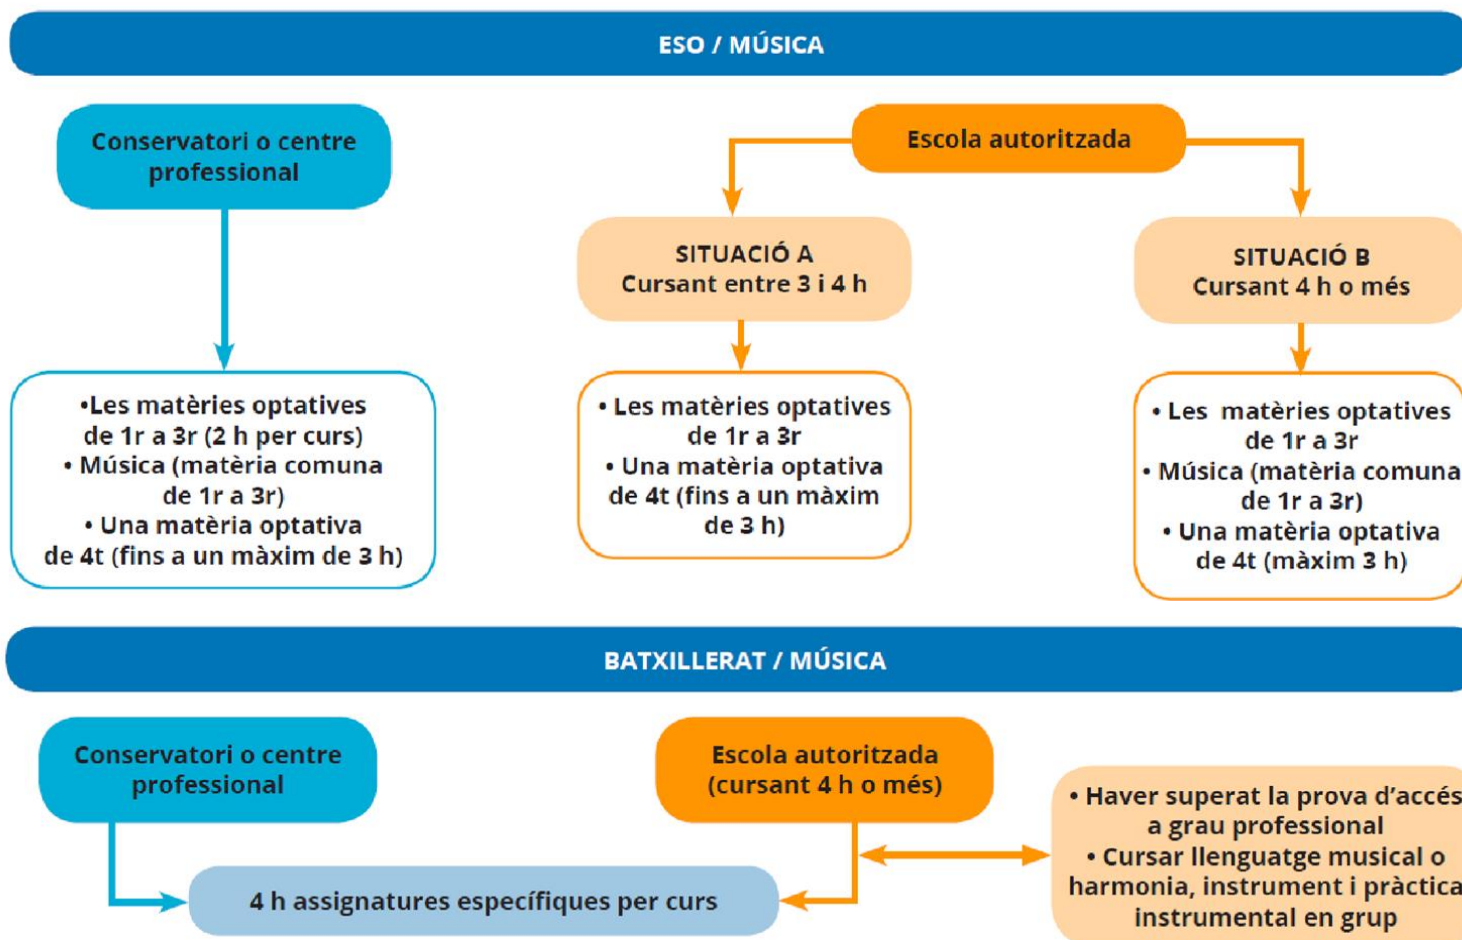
ESO / MÚSICA

Conservatori o centre professional

•Les matèries optatives de 1r a 3r (2 h per curs)
• Música (matèria comuna de 1r a 3r)
• Una matèria optativa de 4t (fins a un màxim de 3 h)

Escola autoritzada

SITUACIÓ A
Cursant entre 3 i 4 h

• Les matèries optatives de 1r a 3r
• Una matèria optativa de 4t (fins a un màxim de 3 h)

SITUACIÓ B
Cursant 4 h o més

• Les matèries optatives de 1r a 3r
• Música (matèria comuna de 1r a 3r)
• Una matèria optativa de 4t (màxim 3 h)

BATXILLERAT / MÚSICA

Conservatori o centre professional

Escola autoritzada (cursant 4 h o més)

• Haver superat la prova d'accés a grau professional
• Cursar llenguatge musical o harmonia, instrument i pràctica instrumental en grup

4 h assignatures específiques per curs